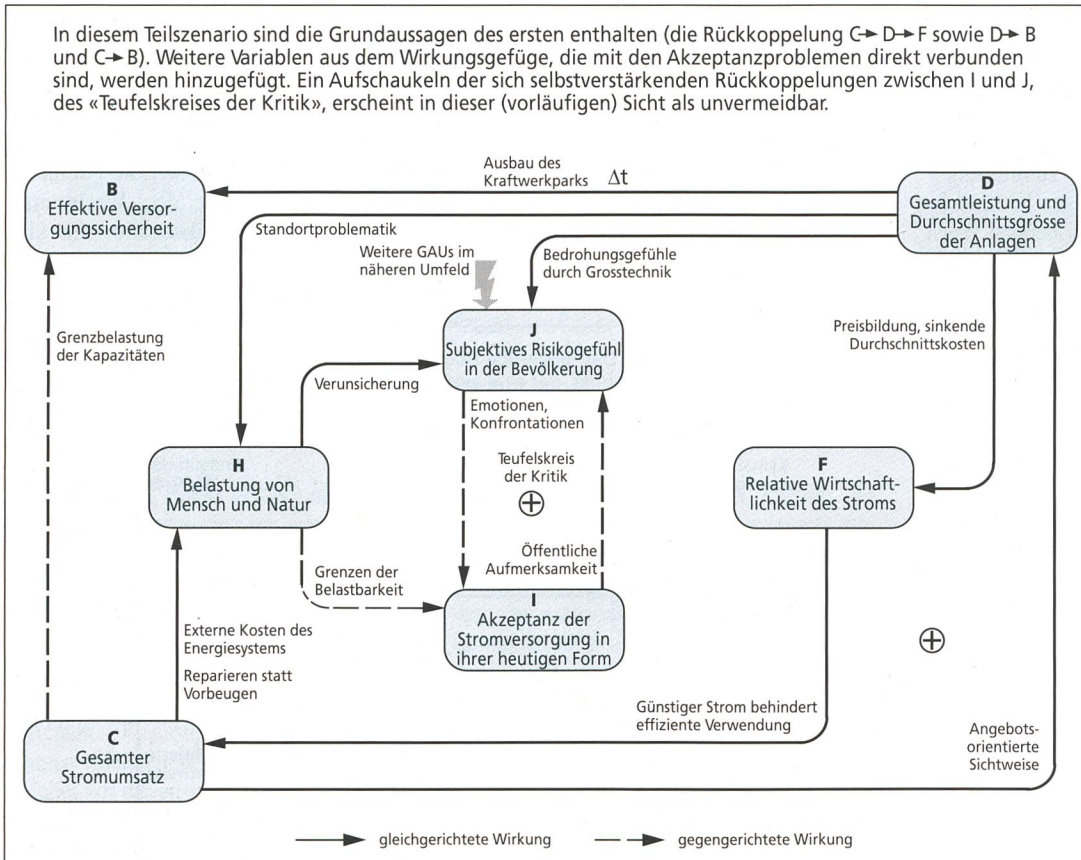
In diesem Teilszenario sind die Grundaussagen des ersten enthalten (die Rückkoppelung C→ D→ F sowie D→ B und C→ B). Weitere Variablen aus dem Wirkungsgefüge, die mit den Akzeptanzproblemen direkt verbunden sind, werden hinzugefügt. Ein Aufschaukeln der sich selbstverstärkenden Rückkoppelungen zwischen I und J, des «Teufelskreises der Kritik», erscheint in dieser (vorläufigen) Sicht als unvermeidbar.

B
Effektive Versorgungssicherheit

Ausbau des Kraftwerkparks $\Delta t$

D
Gesamtleistung und Durchschnittsgrösse der Anlagen

Standortproblematik

Weitere GAUs im näheren Umfeld

Bedrohungsgefühle durch Grosstechnik

Grenzbelastung der Kapazitäten

J
Subjektives Risikogefühl in der Bevölkerung

Preisbildung, sinkende Durchschnittskosten

Verunsicherung

Emotionen, Konfrontationen

H
Belastung von Mensch und Natur

Teufelskreis der Kritik

$\oplus$

F
Relative Wirtschaftlichkeit des Stroms

Öffentliche Aufmerksamkeit

Grenzen der Belastbarkeit

I
Akzeptanz der Stromversorgung in ihrer heutigen Form

Externe Kosten des Energiesystems

Reparieren statt Vorbeugen

$\oplus$

Günstiger Strom behindert effiziente Verwendung

C
Gesamter Stromumsatz

Angebotsorientierte Sichtweise

gleichgerichtete Wirkung

gegengerichtete Wirkung